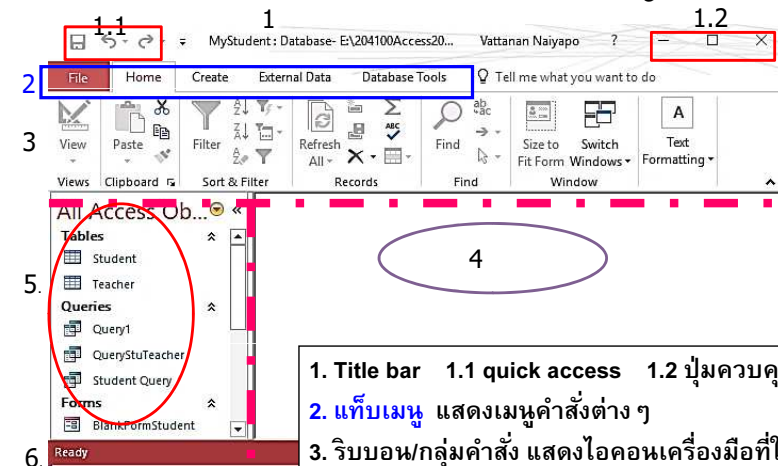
1.1
1
1.2
MyStudent : Database- E:\204100Access20...
Vattanan Naiyapo
?
2
File
Home
Create
External Data
Database Tools
Tell me what you want to do
3
View
Paste
Filter
Refresh All
Find
Size to Fit Form
Switch Windows
Text Formatting
Views
Clipboard
Sort & Filter
Records
Find
Window
All Access Ob...
Tables
Student
Teacher
Queries
Query1
QueryStuTeacher
Student Query
Forms
BlankFormStudent
5.
4
6.
Ready
1. Title bar 1.1 quick access 1.2 ปุ่มควบคุ
2. แท็บเมนู แสดงเมนูคำสั่งต่าง ๆ
3. ริบบอน/กลุ่มคำสั่ง แสดงไอคอนเครื่องมือที่ใ